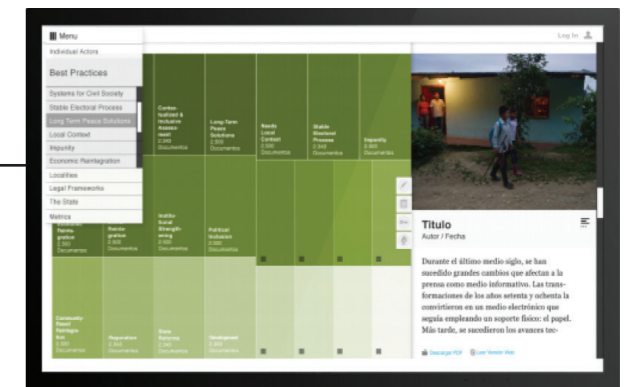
Menu
Individual Actors
Best Practices
Systems for Civil Society
Stable Electoral Process
Long Term Peace Solutions
Local Context
Impunity
Economic Reintegration
Localities
Legal Frameworks
The State
Metrics

Log In

Contextualized & Inclusive Assessment
2.340
Documentos

Long-Term Peace Solutions
2.300
Documentos

Needs Local Context
2.300
Documentos

Stable Electoral Process
2.340
Documentos

Impunity
2.300
Documentos

Nombre gráfico
2.300
Documentos

Nombre gráfico
2.300
Documentos

Institutional Strengthening
2.300
Documentos

Political Inclusion
2.300
Documentos

Community Based Reintegration
2.300
Documentos

Reparation
2.300
Documentos

Store Reforms
2.300
Documentos

Development
2.300
Documentos

Título
Autor / Fecha

Durante el último medio siglo, se han sucedido grandes cambios que afectan a la prensa como medio informativo. Las transformaciones de los años setenta y ochenta la convirtieron en un medio electrónico que seguía empleando un soporte físico: el papel. Más tarde, se sucedieron los avances tec-

Descarga PDF   Leer Versión Web